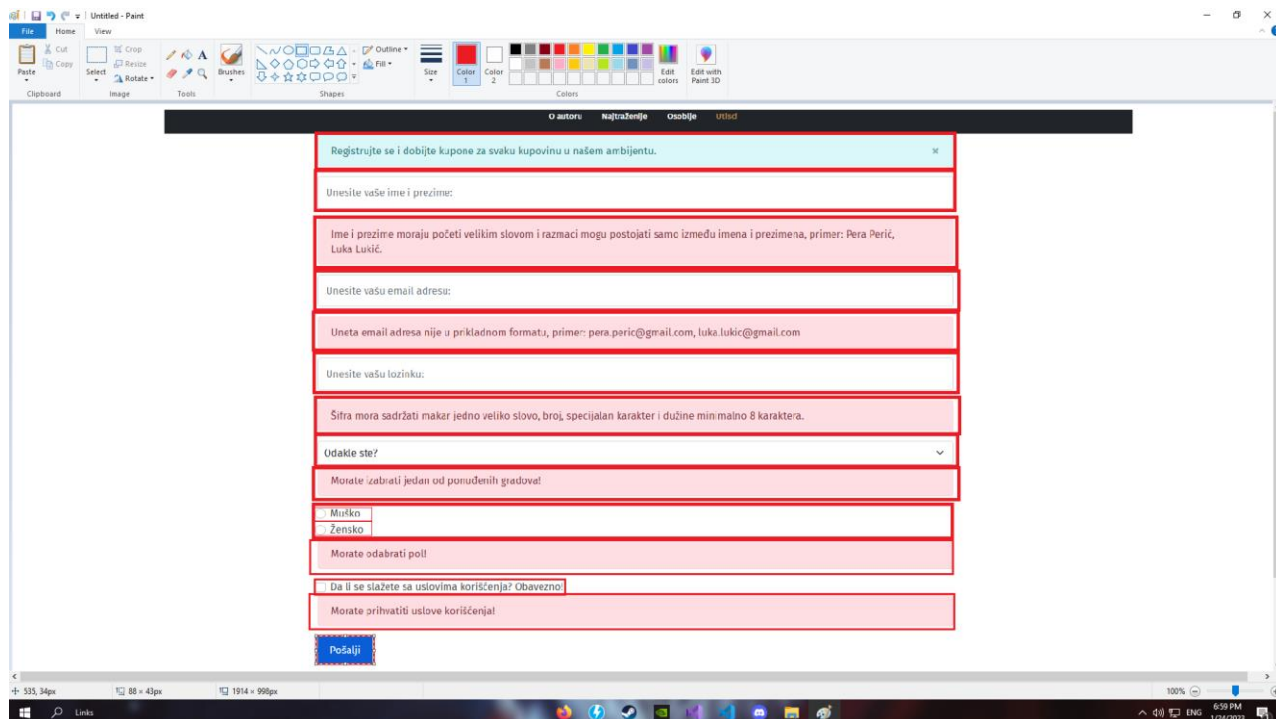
Untitled - Paint

File Home View

Paste Cut Copy Clipboard Select Crop Resize Rotate Image Tools Brushes Outline Fill Shapes Size Color 1 Color 2 Edit colors Edit with Paint 3D Colors

O autoru Najtraženije Osoblje Utisci

Registrujte se i dobijte kupone za svaku kupovinu u našem ambijentu. ×

Unesite vaše ime i prezime:

Ime i prezime moraju početi velikim slovom i razmaci mogu postojati samo između imena i prezimena, primer: Pera Perić, Luka Lukić.

Unesite vašu email adresu:

Uneta email adresa nije u prikladnom formatu, primer: pera.peric@gmail.com, luka.lukic@gmail.com

Unesite vašu lozinku:

Šifra mora sadržati makar jedno veliko slovo, broj, specijalan karakter i dužine minimalno 8 karaktera.

Odakle ste?

Morate izabrati jedan od ponuđenih gradova!

Muško
Žensko

Morate odabrati pol!

Da li se slažete sa uslovima korišćenja? Obavezno

Morate prihvatiti uslove korišćenja!

Pošalji

535, 34px 88 × 43px 1914 × 998px 100%

Links

ENG 6:59 PM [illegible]